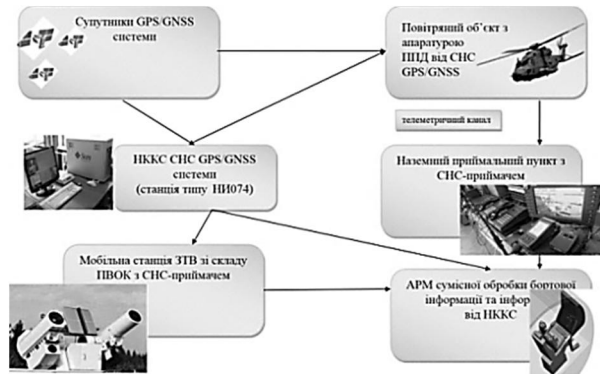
Супутники GPS/GNSS системи

Повітряний об'єкт з апаратурою ППД від СНС GPS/GNSS

телеметричний канал

НККС СНС GPS/GNSS системи (станція типу НИ074)

Наземний приймальний пункт з СНС-приймачем

Мобільна станція ЗТВ зі складу ПВОК з СНС-приймачем

АРМ сумісної обробки бортової інформації та інфор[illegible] від НККС